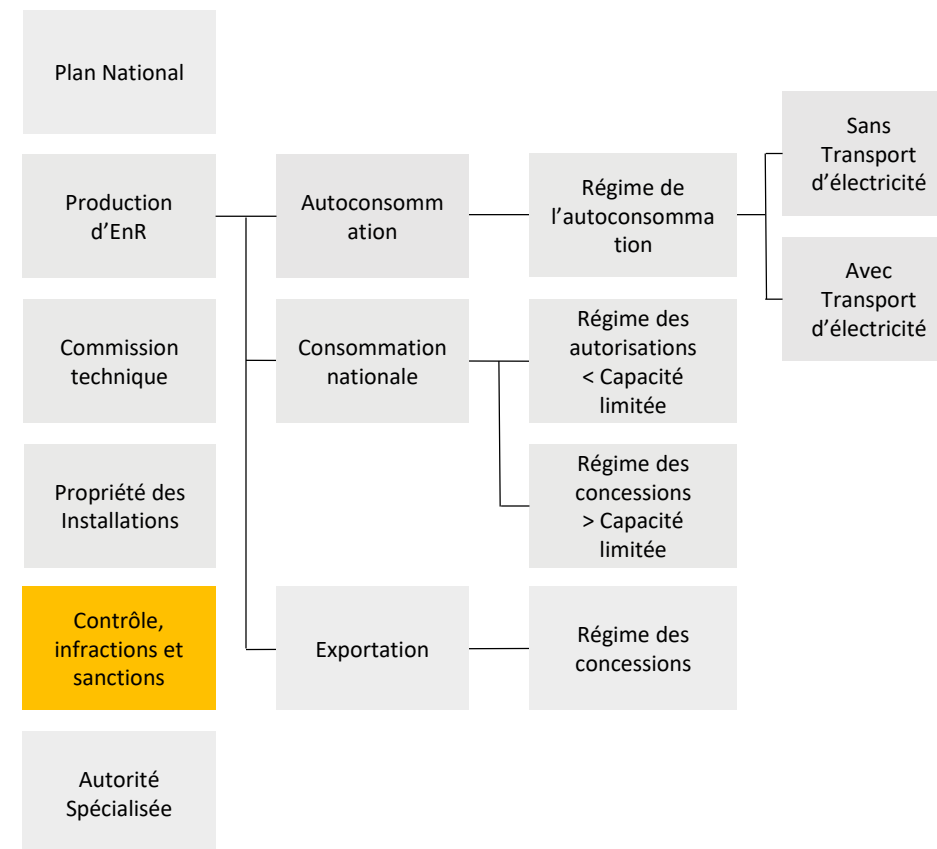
Plan National

Production d’EnR

Commission technique

Propriété des Installations

Contrôle, infractions et sanctions

Autorité Spécialisée

Autoconsommation

Consommation nationale

Exportation

Régime de l’autoconsommation

Régime des autorisations < Capacité limitée

Régime des concessions > Capacité limitée

Régime des concessions

Sans Transport d’électricité

Avec Transport d’électricité